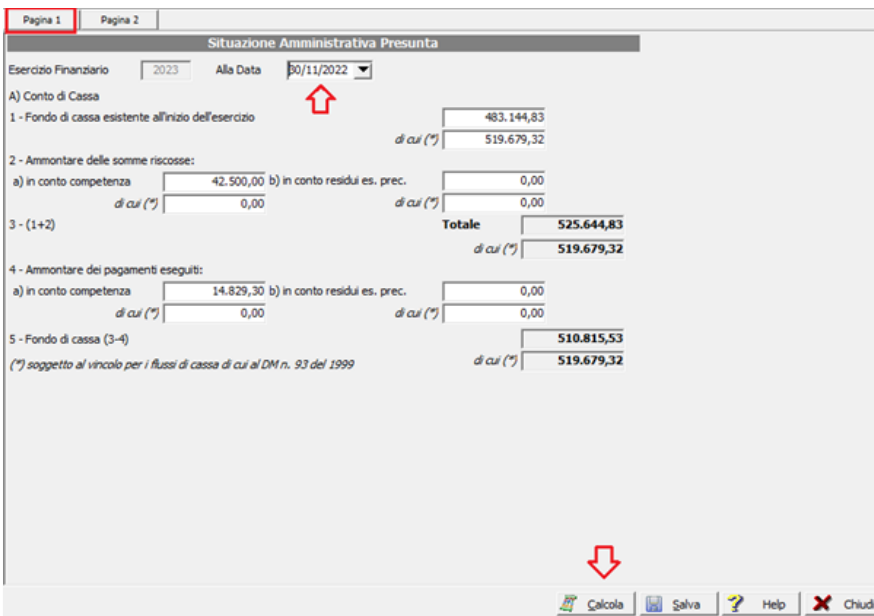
Pagina 1 | Pagina 2

Situazione Amministrativa Presunta

Esercizio Finanziario 2023 Alla Data 30/11/2022

A) Conto di Cassa

1 - Fondo di cassa esistente all'inizio dell'esercizio 483.144,83

di cui (*) 519.679,32

2 - Ammontare delle somme riscosse:

a) in conto competenza 42.500,00 b) in conto residui es. prec. 0,00

di cui (*) 0,00 di cui (*) 0,00

3 - (1+2) Totale 525.644,83

di cui (*) 519.679,32

4 - Ammontare dei pagamenti eseguiti:

a) in conto competenza 14.829,30 b) in conto residui es. prec. 0,00

di cui (*) 0,00 di cui (*) 0,00

5 - Fondo di cassa (3-4) 510.815,53

(*) soggetto al vincolo per i flussi di cassa di cui al DM n. 93 del 1999 di cui (*) 519.679,32

Calcola Salva Help Chiudi